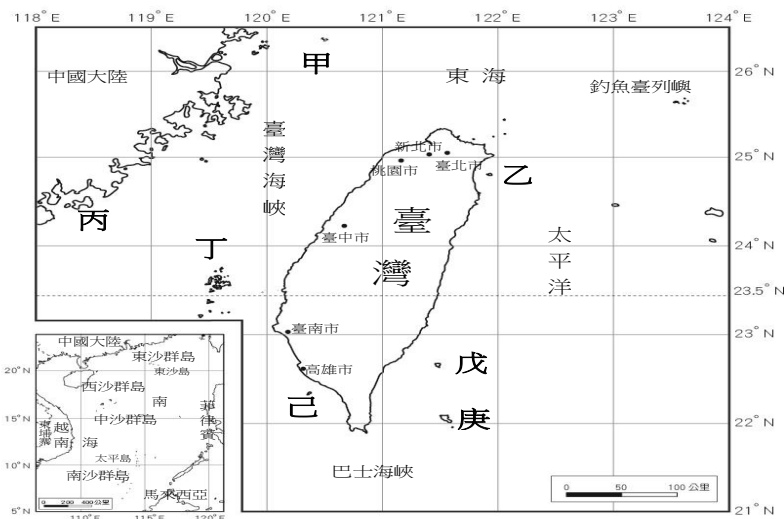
118° E
119° E
120° E
121° E
122° E
123° E
124° E
26° N
25° N
24° N
23.5° N
23° N
22° N
21° N

中國大陸
甲
東 海
釣魚臺列嶼
臺灣海峽
新北市
桃園市
臺北市
乙
丙
丁
臺灣
臺中市
太平洋
臺南市
高雄市
戊
己
庚
巴士海峽
0 50 100 公里

中國大陸
東沙群島
東沙島
西沙群島
南
中沙群島
菲律賓
越南
東埔寨
海
太平島
南沙群島
馬來西亞
20° N
15° N
10° N
5° N
0 200 400 公里
110° E
115° E
120° E